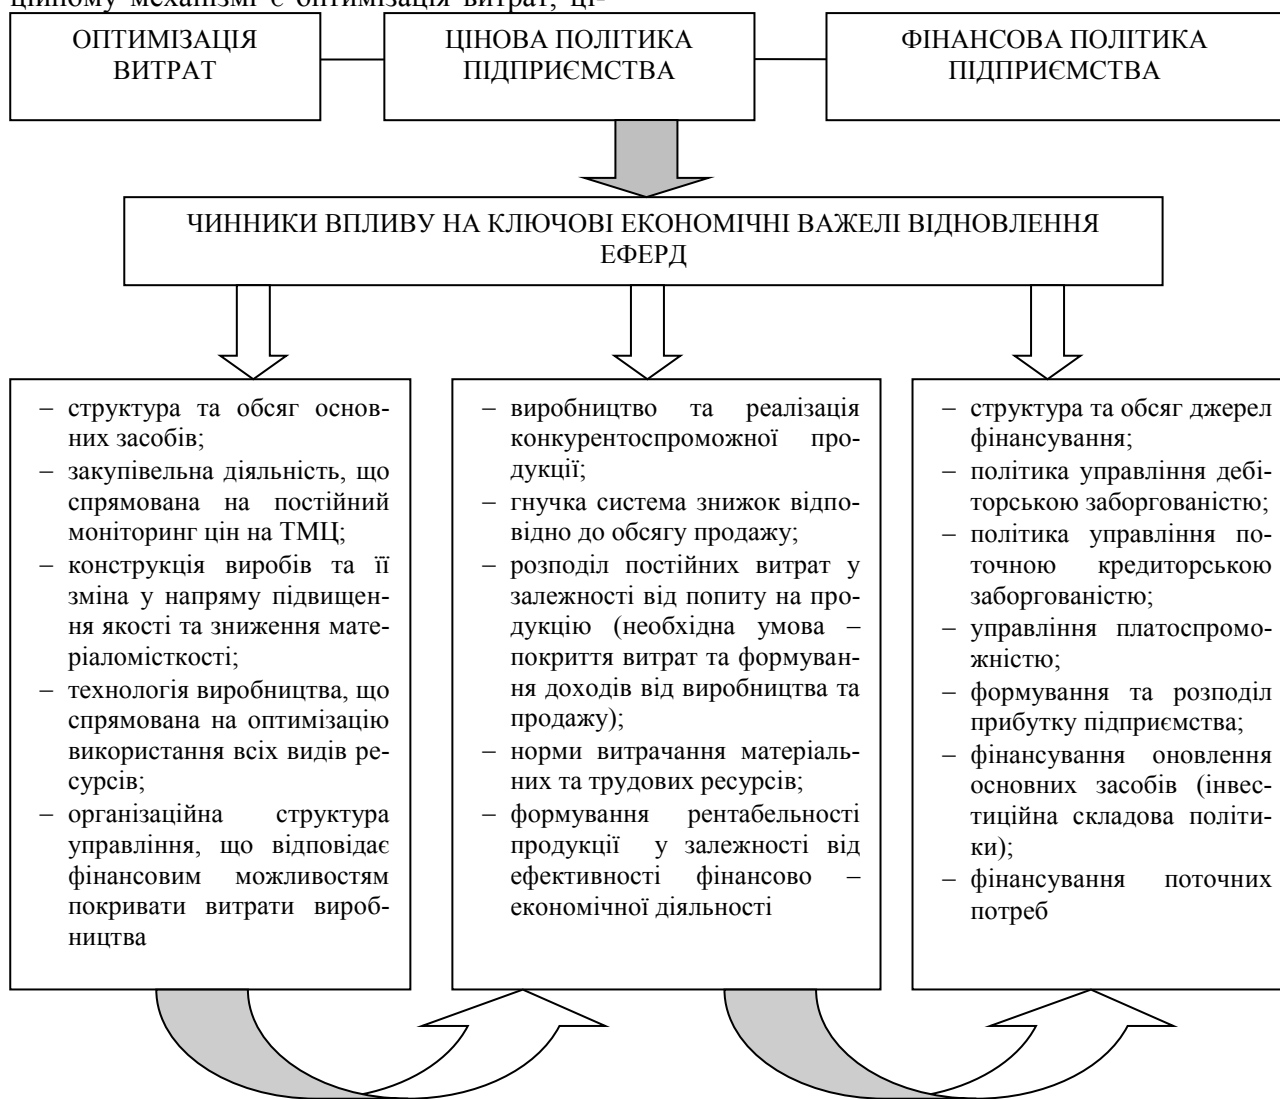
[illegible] механізмі є оптимізація витрат, ці-

ОПТИМІЗАЦІЯ ВИТРАТ

ЦІНОВА ПОЛІТИКА ПІДПРИЄМСТВА

ФІНАНСОВА ПОЛІТИКА ПІДПРИЄМСТВА

ЧИННИКИ ВПЛИВУ НА КЛЮЧОВІ ЕКОНОМІЧНІ ВАЖЕЛІ ВІДНОВЛЕННЯ ЕФЕРД

– структура та обсяг основних засобів;
– закупівельна діяльність, що спрямована на постійний моніторинг цін на ТМЦ;
– конструкція виробів та її зміна у напряму підвищення якості та зниження матеріаломісткості;
– технологія виробництва, що спрямована на оптимізацію використання всіх видів ресурсів;
– організаційна структура управління, що відповідає фінансовим можливостям покривати витрати виробництва

– виробництво та реалізація конкурентоспроможної продукції;
– гнучка система знижок відповідно до обсягу продажу;
– розподіл постійних витрат у залежності від попиту на продукцію (необхідна умова – покриття витрат та формування доходів від виробництва та продажу);
– норми витрачання матеріальних та трудових ресурсів;
– формування рентабельності продукції у залежності від ефективності фінансово – економічної діяльності

– структура та обсяг джерел фінансування;
– політика управління дебіторською заборгованістю;
– політика управління поточною кредиторською заборгованістю;
– управління платоспроможністю;
– формування та розподіл прибутку підприємства;
– фінансування оновлення основних засобів (інвестиційна складова політики);
– фінансування поточних потреб